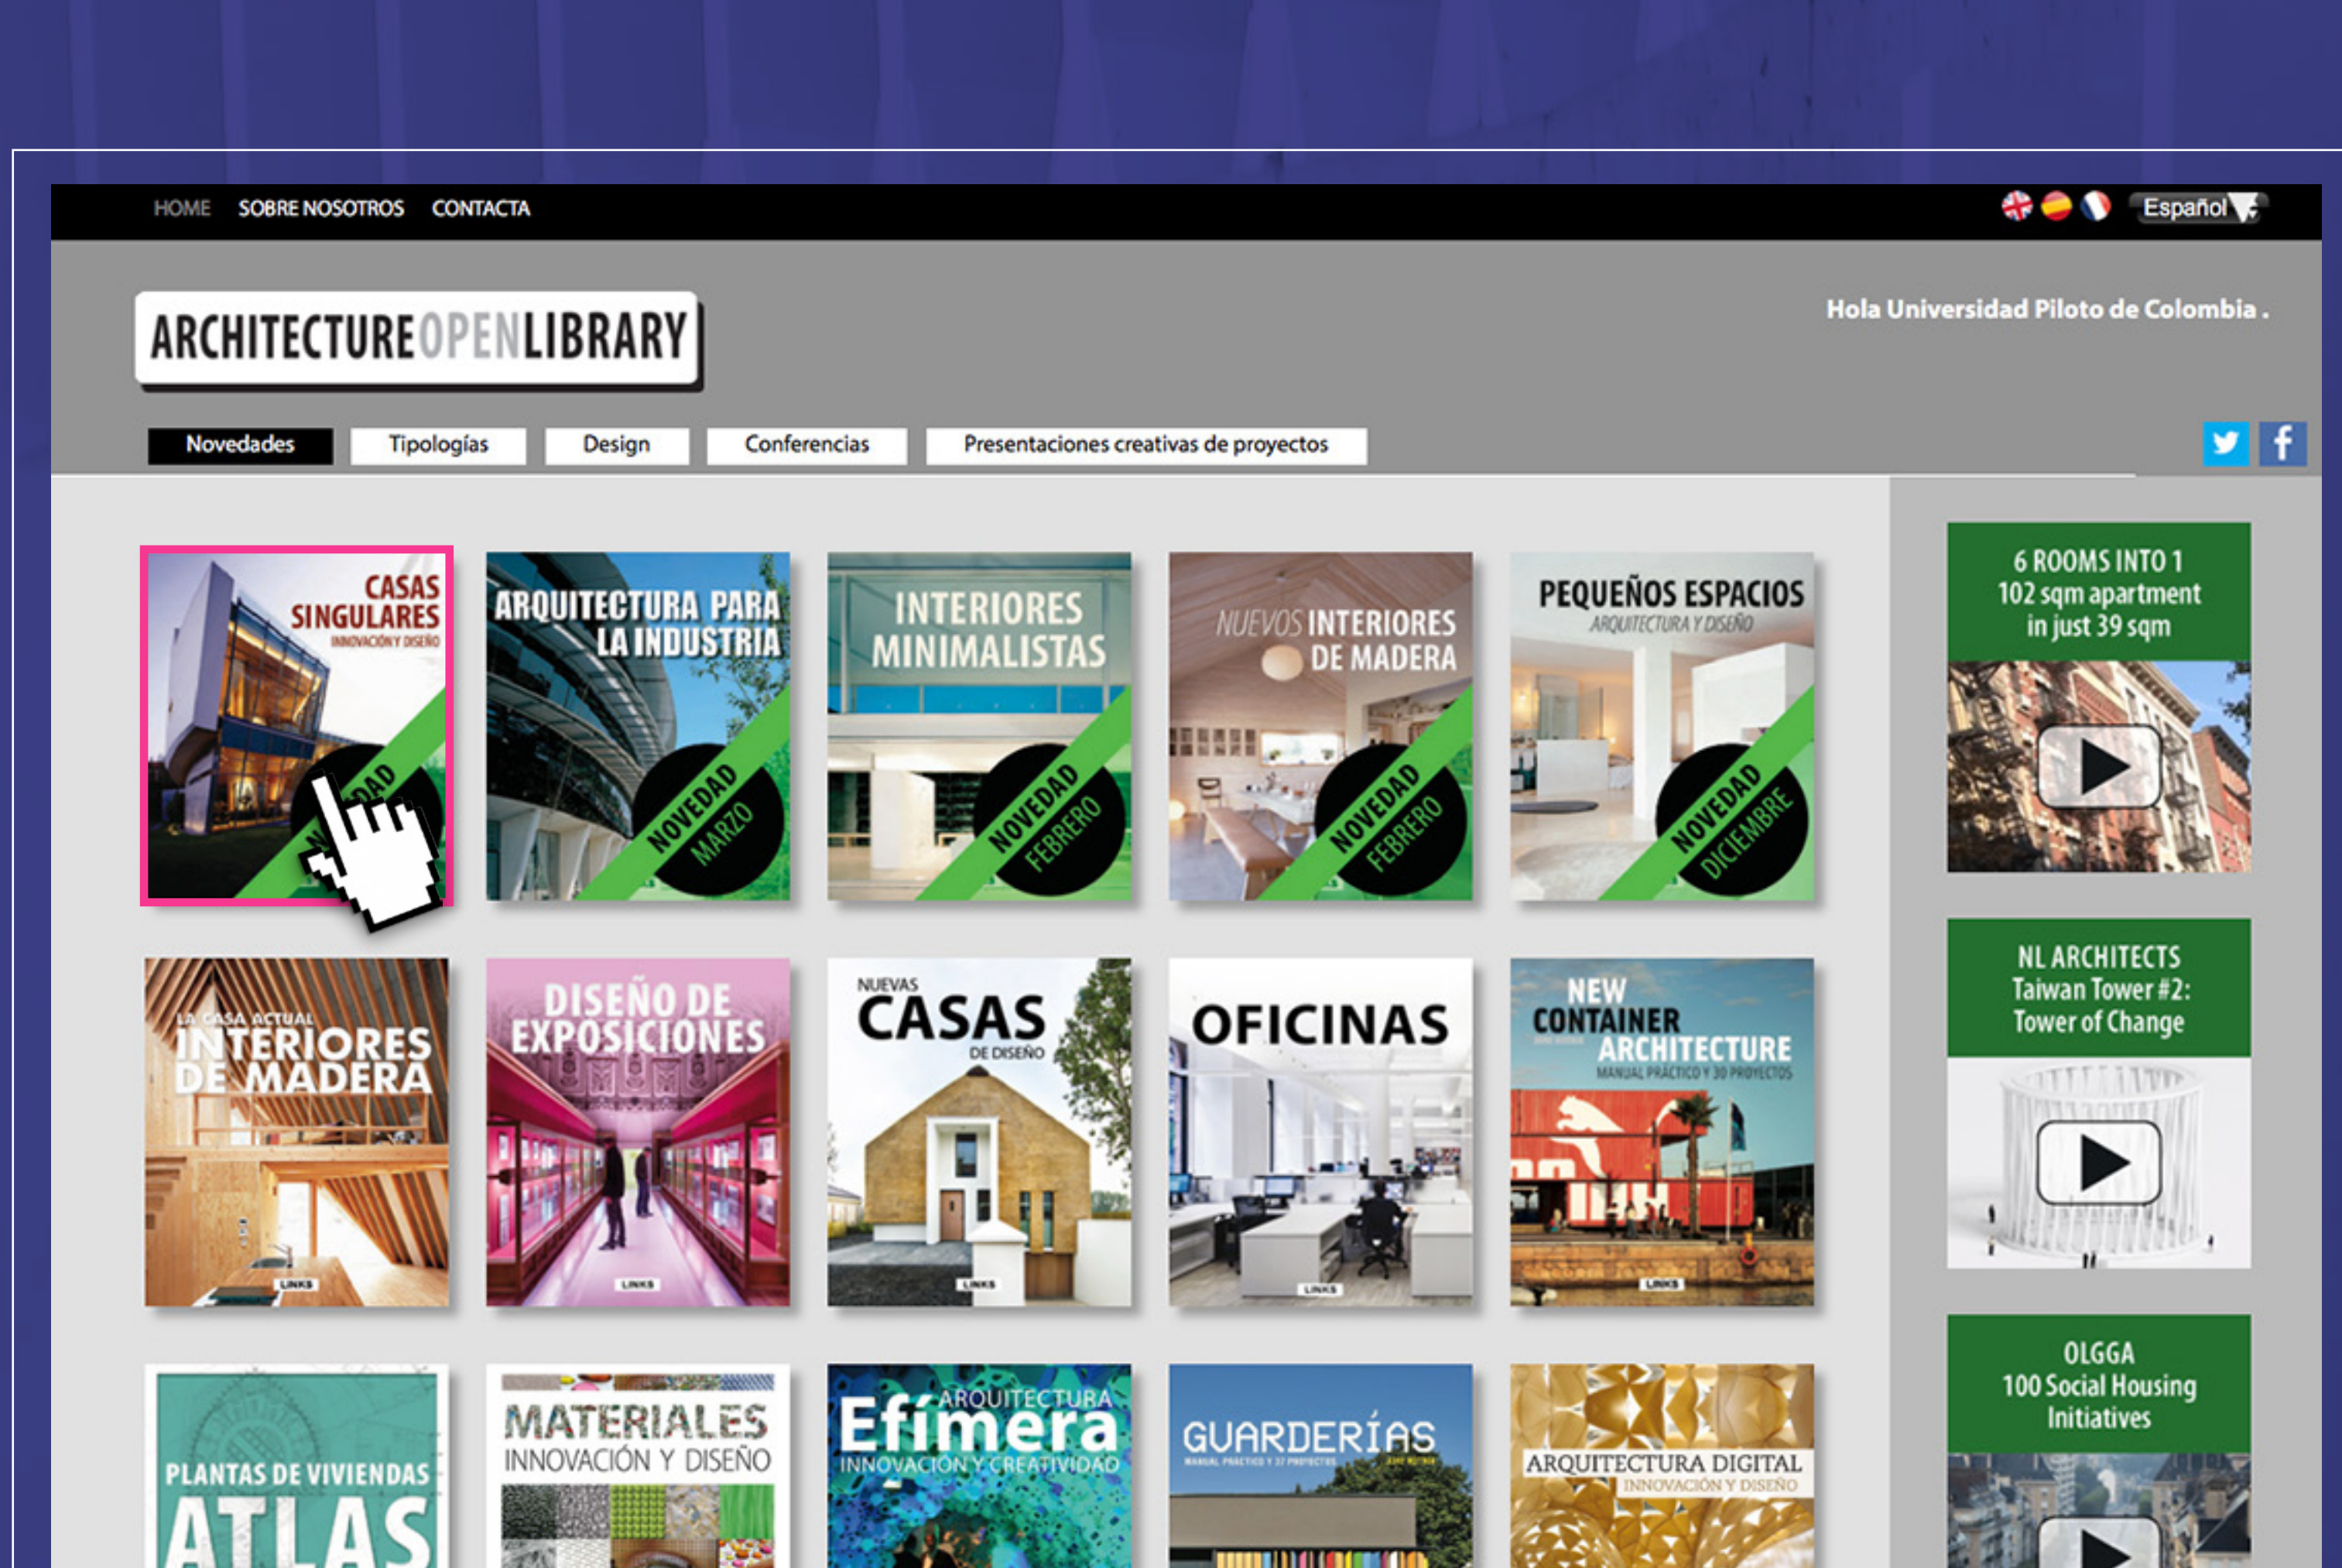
HOME SOBRE NOSOTROS CONTACTA

Español

ARCHITECTURE OPEN LIBRARY

Hola Universidad Piloto de Colombia .

Novedades Tipologías Design Conferencias Presentaciones creativas de proyectos

CASAS SINGULARES
INNOVACIÓN Y DISEÑO
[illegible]DAD

ARQUITECTURA PARA LA INDUSTRIA
NOVEDAD MARZO

INTERIORES MINIMALISTAS
NOVEDAD FEBRERO

NUEVOS INTERIORES DE MADERA
NOVEDAD FEBRERO

PEQUEÑOS ESPACIOS
ARQUITECTURA Y DISEÑO
NOVEDAD DICIEMBRE

6 ROOMS INTO 1
102 sqm apartment
in just 39 sqm

LA CASA ACTUAL
INTERIORES DE MADERA
LINKS

DISEÑO DE EXPOSICIONES
LINKS

NUEVAS CASAS DE DISEÑO
LINKS

OFICINAS
LINKS

NEW CONTAINER ARCHITECTURE
MANUAL PRÁCTICO Y 30 PROYECTOS
LINKS

NL ARCHITECTS
Taiwan Tower #2:
Tower of Change

PLANTAS DE VIVIENDAS
ATLAS

MATERIALES
INNOVACIÓN Y DISEÑO

ARQUITECTURA
Efímera
INNOVACIÓN Y CREATIVIDAD

GUARDERÍAS

ARQUITECTURA DIGITAL
INNOVACIÓN Y DISEÑO

OLGGA
100 Social Housing
Initiatives